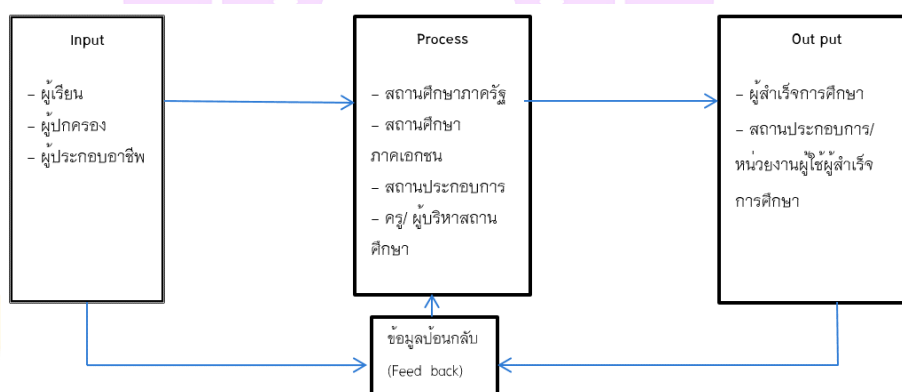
Input

- ผู้เรียน
- ผู้ปกครอง
- ผู้ประกอบอาชีพ

Process

- สถานศึกษาภาครัฐ
- สถานศึกษาภาคเอกชน
- สถานประกอบการ
- ครู/ ผู้บริหารสถานศึกษา

Out put

- ผู้สำเร็จการศึกษา
- สถานประกอบการ/ หน่วยงานผู้ใช้ผู้สำเร็จการศึกษา

ข้อมูลป้อนกลับ
(Feed back)